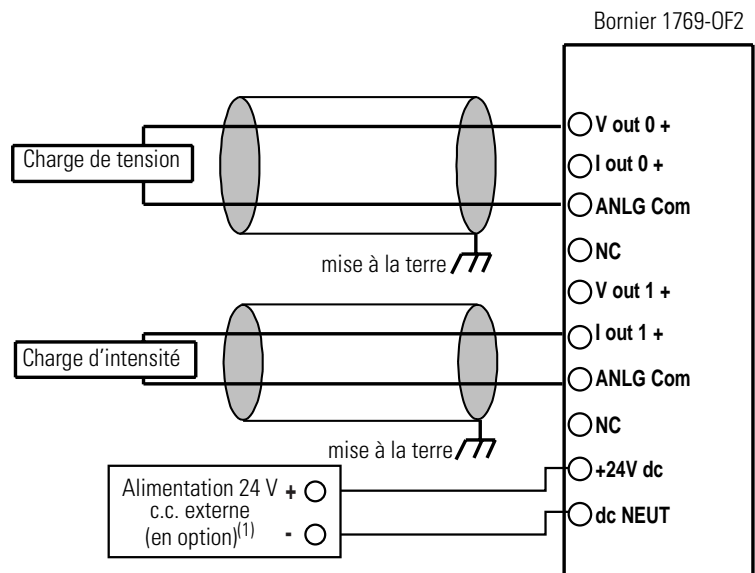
Bornier 1769-OF2

V out 0 +
I out 0 +
ANLG Com
NC
V out 1 +
I out 1 +
ANLG Com
NC
+24V dc
dc NEUT

Charge de tension

mise à la terre

Charge d'intensité

mise à la terre

Alimentation 24 V c.c. externe (en option)$^{(1)}$

+

-